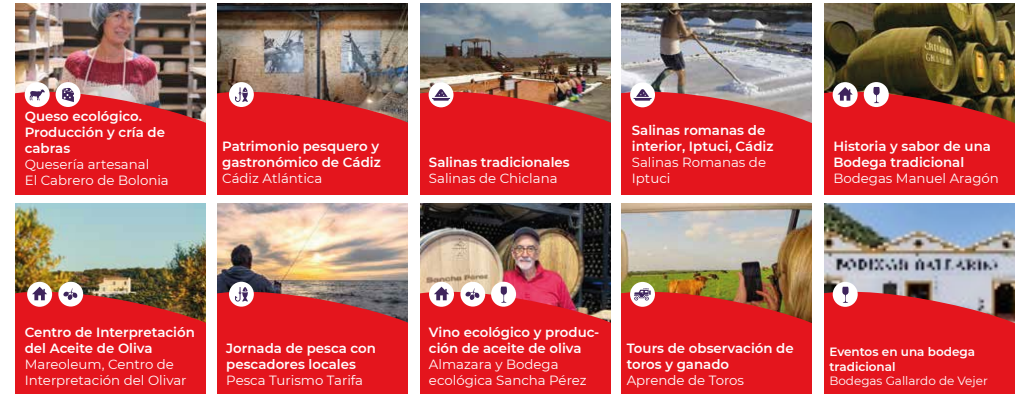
Queso ecológico. Producción y cría de cabras
Quesería artesanal El Cabrero de Bolonia

Patrimonio pesquero y gastronómico de Cádiz
Cádiz Atlántica

Salinas tradicionales
Salinas de Chiclana

Salinas romanas de interior, Iptuci, Cádiz
Salinas Romanas de Iptuci

Historia y sabor de una Bodega tradicional
Bodegas Manuel Aragón

Centro de Interpretación del Aceite de Oliva
Mareoleum, Centro de Interpretación del Olivar

Jornada de pesca con pescadores locales
Pesca Turismo Tarifa

Sancha Pérez
Vino ecológico y producción de aceite de oliva
Almazara y Bodega ecológica Sancha Pérez

Tours de observación de toros y ganado
Aprende de Toros

BODEGAS GALLARDO
Eventos en una bodega tradicional
Bodegas Gallardo de Vejer